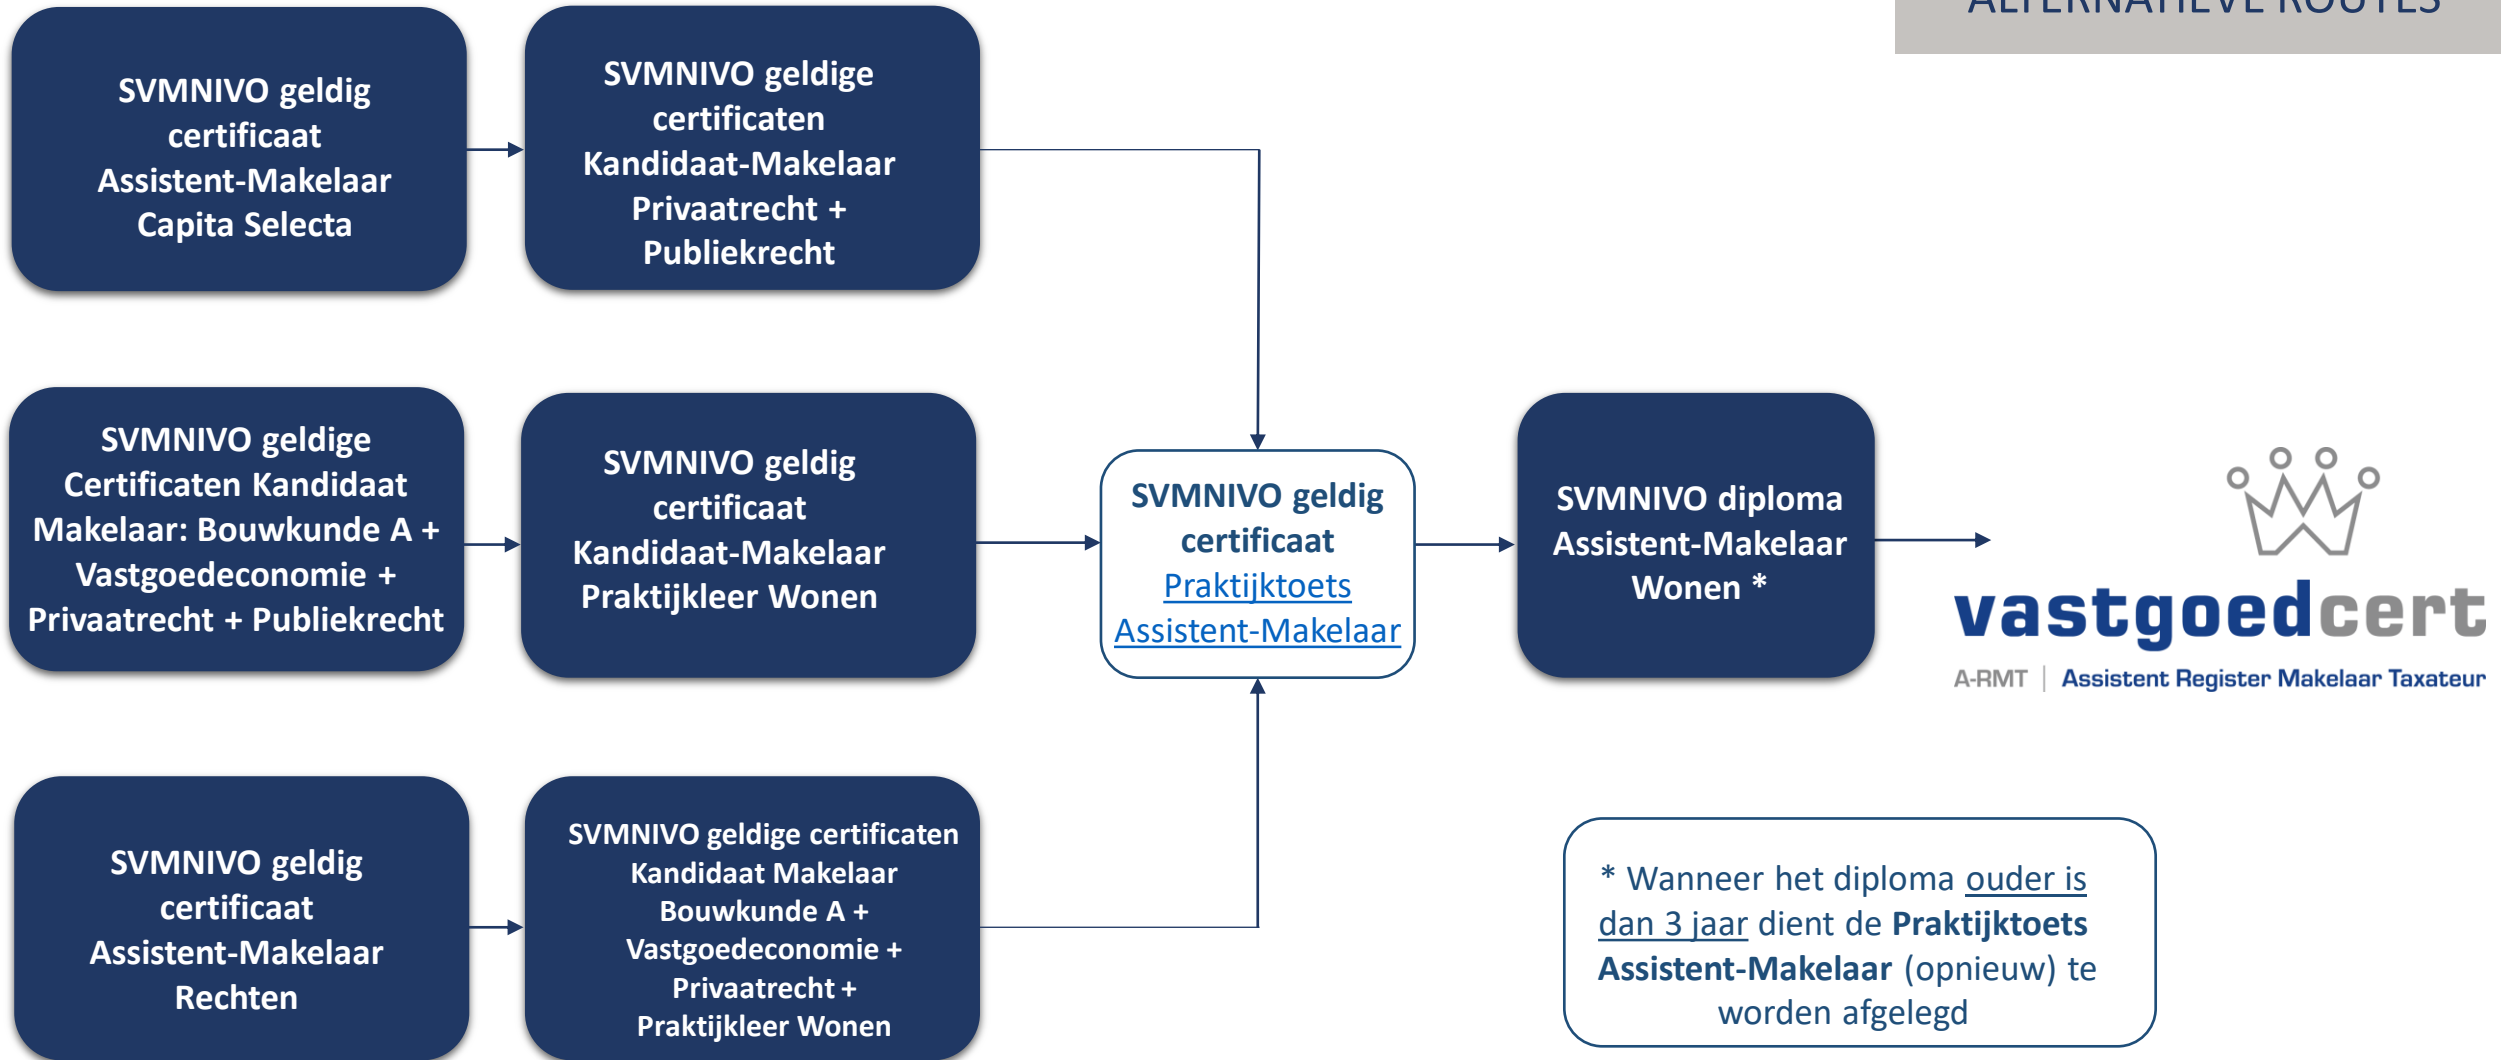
ALTERNATIEVE ROUTES

SVMNIVO geldig certificaat Assistent-Makelaar Capita Selecta

SVMNIVO geldige certificaten Kandidaat-Makelaar Privaatrecht + Publiekrecht

SVMNIVO geldige Certificaten Kandidaat Makelaar: Bouwkunde A + Vastgoedeconomie + Privaatrecht + Publiekrecht

SVMNIVO geldig certificaat Kandidaat-Makelaar Praktijkleer Wonen

SVMNIVO geldig certificaat Praktijktoets Assistent-Makelaar

SVMNIVO diploma Assistent-Makelaar Wonen *

vastgoedcert

A-RMT | Assistent Register Makelaar Taxateur

SVMNIVO geldig certificaat Assistent-Makelaar Rechten

SVMNIVO geldige certificaten Kandidaat Makelaar Bouwkunde A + Vastgoedeconomie + Privaatrecht + Praktijkleer Wonen

* Wanneer het diploma ouder is dan 3 jaar dient de Praktijktoets Assistent-Makelaar (opnieuw) te worden afgelegd